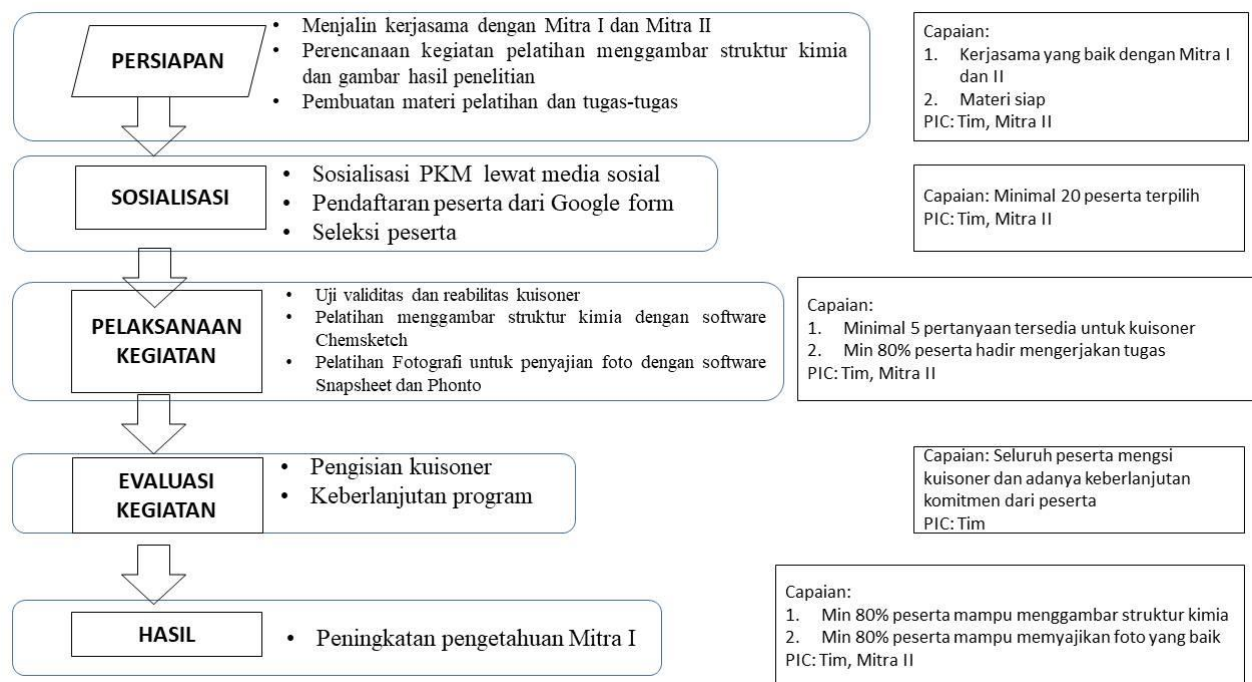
PERSIAPAN

• Menjalin kerjasama dengan Mitra I dan Mitra II
• Perencanaan kegiatan pelatihan menggambar struktur kimia dan gambar hasil penelitian
• Pembuatan materi pelatihan dan tugas-tugas

Capaian:
1. Kerjasama yang baik dengan Mitra I dan II
2. Materi siap
PIC: Tim, Mitra II

SOSIALISASI

• Sosialisasi PKM lewat media sosial
• Pendaftaran peserta dari Google form
• Seleksi peserta

Capaian: Minimal 20 peserta terpilih
PIC: Tim, Mitra II

PELAKSANAAN KEGIATAN

• Uji validitas dan reabilitas kuisoner
• Pelatihan menggambar struktur kimia dengan software Chemsketch
• Pelatihan Fotografi untuk penyajian foto dengan software Snapsheet dan Phonto

Capaian:
1. Minimal 5 pertanyaan tersedia untuk kuisoner
2. Min 80% peserta hadir mengerjakan tugas
PIC: Tim, Mitra II

EVALUASI KEGIATAN

• Pengisian kuisoner
• Keberlanjutan program

Capaian: Seluruh peserta mengsi kuisoner dan adanya keberlanjutan komitmen dari peserta
PIC: Tim

HASIL

• Peningkatan pengetahuan Mitra I

Capaian:
1. Min 80% peserta mampu menggambar struktur kimia
2. Min 80% peserta mampu memyajikan foto yang baik
PIC: Tim, Mitra II